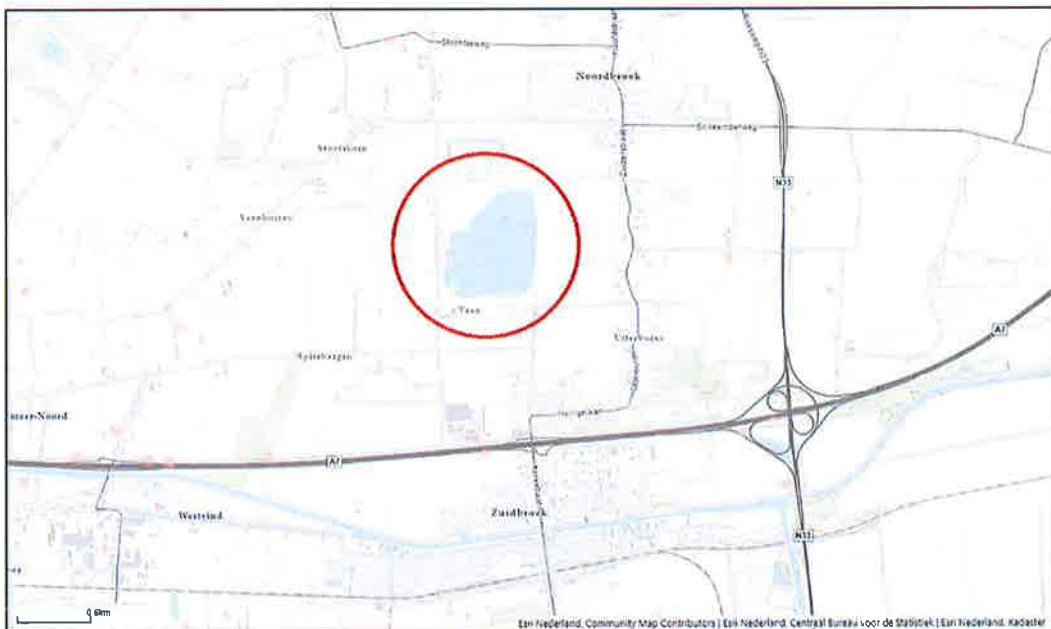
Noordbroek
N33
Tusschenklappen
Veenhuizen
Taan
Uiterburen
Spitsbergen
A7
A7
Westerlee-Noord
Westerlee
Zuidbroek
N33
0 km
Esri Nederland, Community Map Contributors | Esri Nederland, Centraal Bureau voor de Statistiek | Esri Nederland, Kadaster